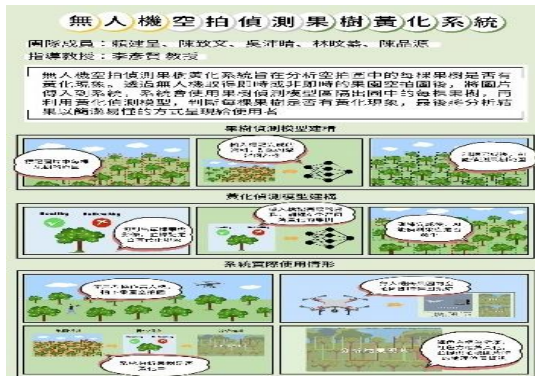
無人機空拍偵測果樹黃化系統

團隊成員：蔡建呈、陳致文、吳沛晴、林政恭、陳品辰
指導教授：李彥賢 教授

無人機空拍偵測果樹黃化系統旨在分析空拍圖中的每棵果樹是否有黃化現象。透過無人機或使用者手機拍攝果園空拍圖後，將圖片傳入本系統，系統會使用果樹偵測模型圈出圖中的每株果樹，再利用黃化偵測模型，判斷每棵果樹是否有黃化現象，最後將分析結果以簡潔易懂的方式呈現給使用者

果樹偵測模型建構

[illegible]

黃化偵測模型建構

Healthy
Yellowing

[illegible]

系統實際使用情形

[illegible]